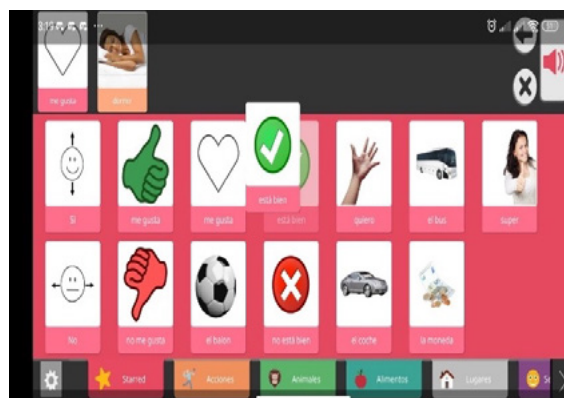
3:15

me gusta

dormir

Sí

me gusta

me gusta

está bien

está bien

quiero

el bus

super

No

no me gusta

el balón

no está bien

el coche

la moneda

Starred

Acciones

Animales

Alimentos

Lugares

S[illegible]